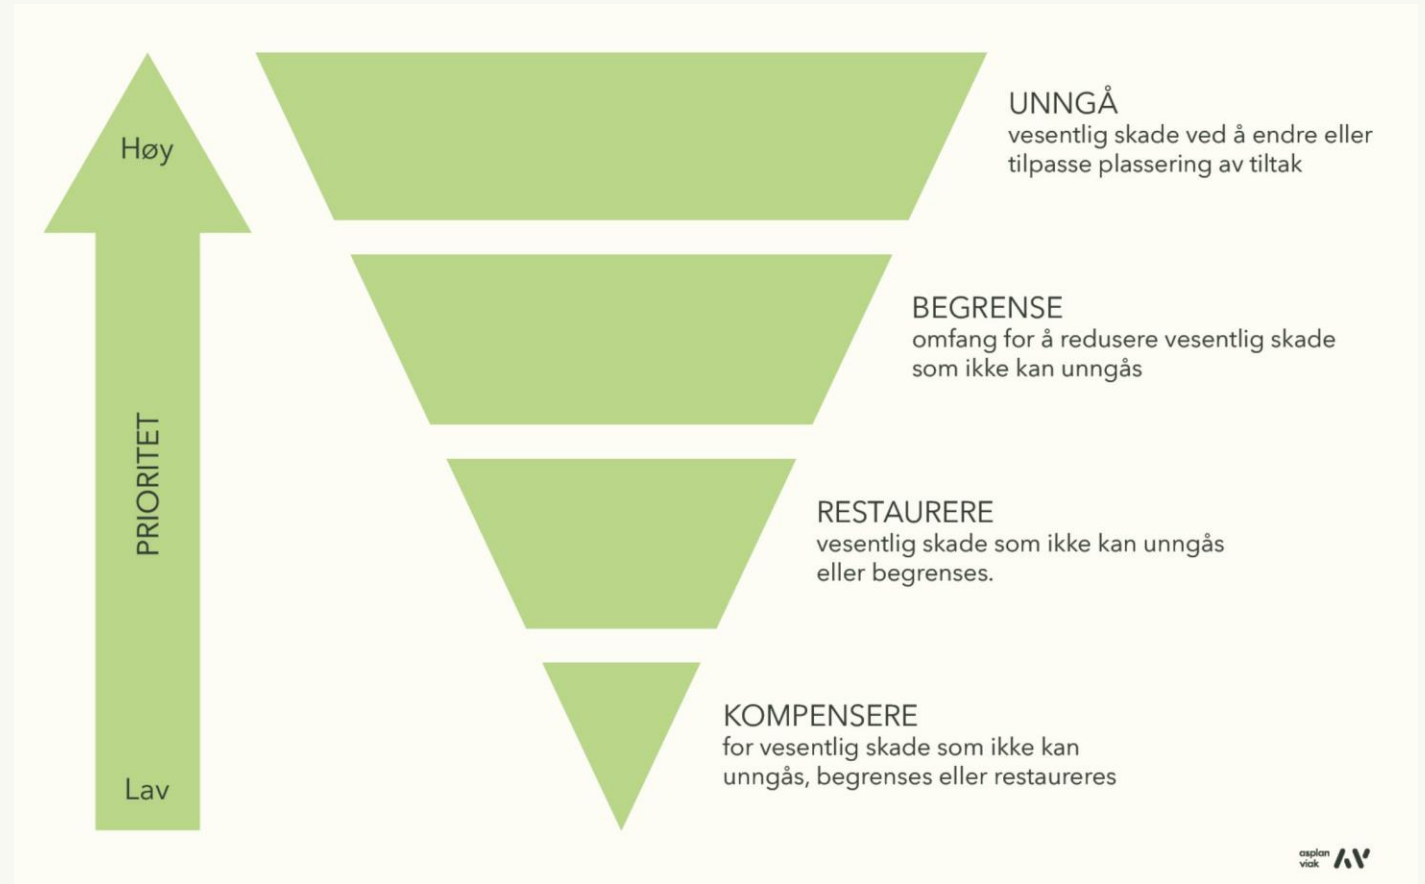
Høy

PRIORITET

Lav

UNNGÅ
vesentlig skade ved å endre eller tilpasse plassering av tiltak

BEGRENSE
omfang for å redusere vesentlig skade som ikke kan unngås

RESTAURERE
vesentlig skade som ikke kan unngås eller begrenses.

KOMPENSERE
for vesentlig skade som ikke kan unngås, begrenses eller restaureres

asplan viak